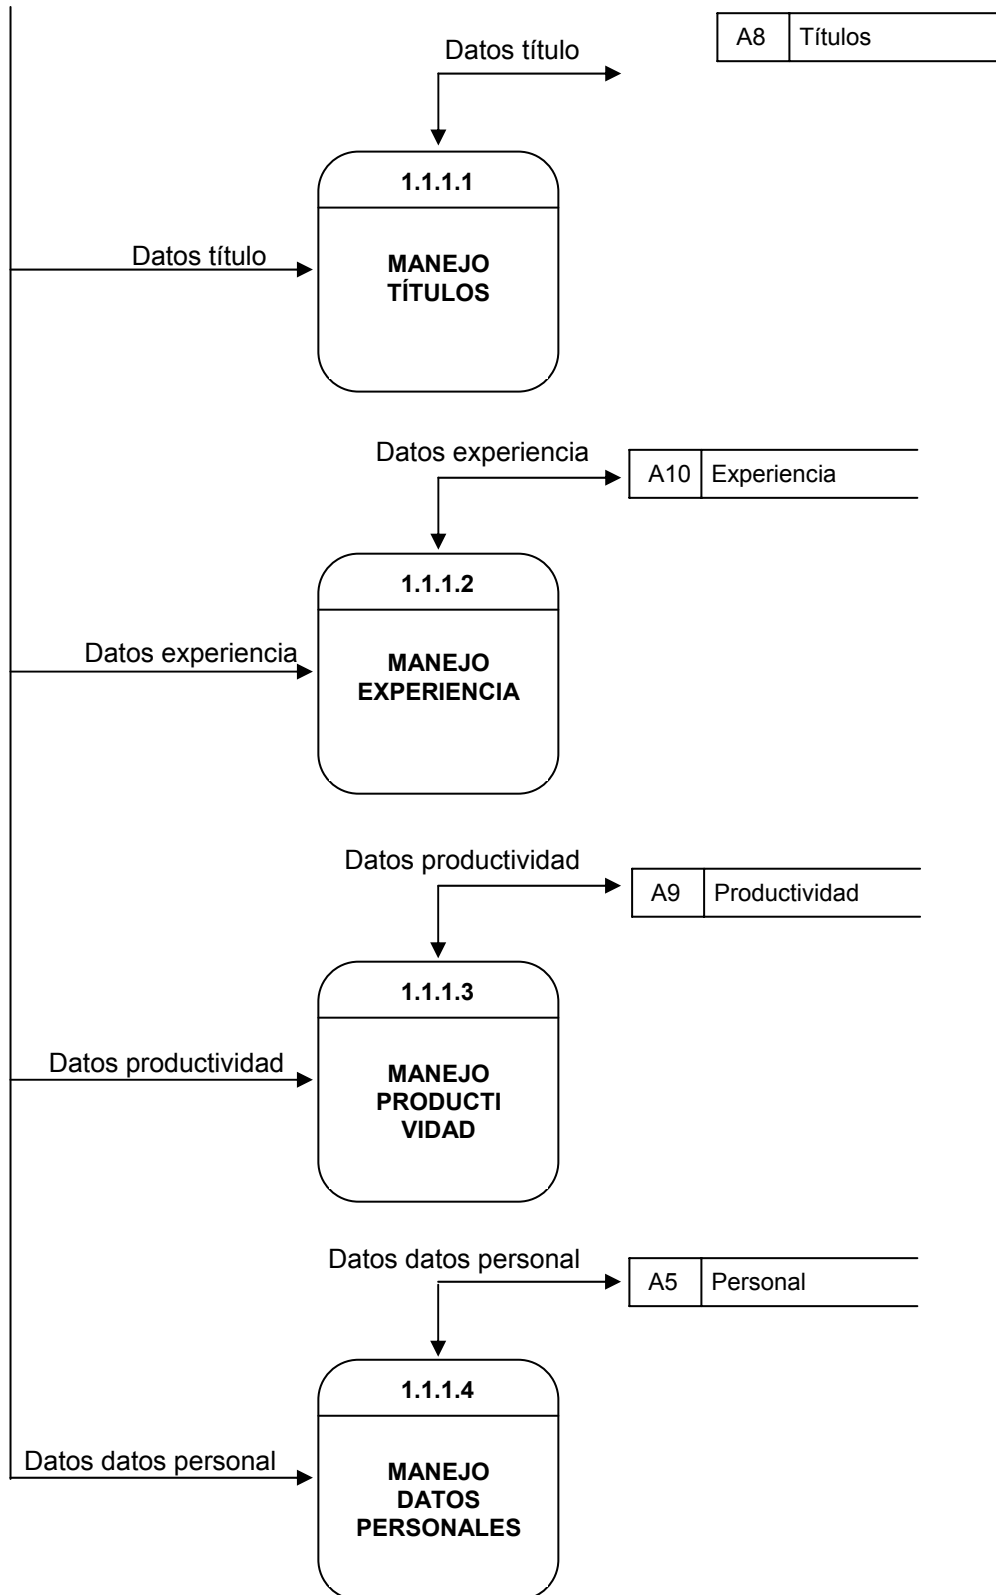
Datos título

A8 | Títulos

1.1.1.1

Datos título

MANEJO TÍTULOS

Datos experiencia

A10 | Experiencia

1.1.1.2

Datos experiencia

MANEJO EXPERIENCIA

Datos productividad

A9 | Productividad

1.1.1.3

Datos productividad

MANEJO PRODUCTI VIDAD

Datos datos personal

A5 | Personal

1.1.1.4

Datos datos personal

MANEJO DATOS PERSONALES